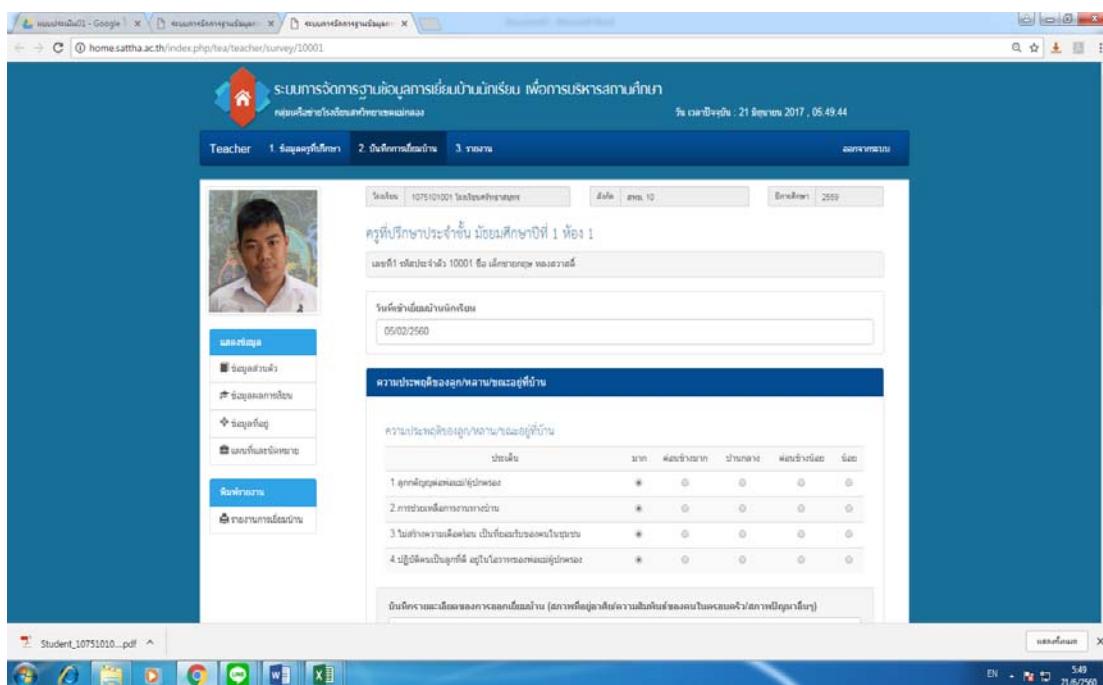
แบบประเมิน01 - Google | ระบบการจัดการฐานข้อมูล | ระบบการจัดการฐานข้อมูล

home.sattha.ac.th/index.php/tea/teacher/survey/10001

ระบบการจัดการฐานข้อมูลการเยี่ยมบ้านนักเรียน เพื่อการบริหารสถานศึกษา
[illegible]

วัน เวลาปัจจุบัน : 21 มิถุนายน 2017 , 05.49.44

Teacher 1. ข้อมูลครูที่ปรึกษา 2. บันทึกการเยี่ยมบ้าน 3. รายงาน ออกจากระบบ

โรงเรียน 1075101001 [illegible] สังกัด สพม. 10 ปีการศึกษา 2559

ครูที่ปรึกษาประจำชั้น มัธยมศึกษาปีที่ 1 ห้อง 1

เลขที่1 รหัสประจำตัว 10001 ชื่อ เด็กชาย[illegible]

วันที่เข้าเยี่ยมบ้านนักเรียน
05/02/2560

แสดงข้อมูล
ข้อมูลส่วนตัว
ข้อมูลผลการเรียน
ข้อมูลที่อยู่
แผนที่และปักหมุด

พิมพ์รายงาน
รายงานการเยี่ยมบ้าน

ความประพฤติของลูก/หลาน/ขณะอยู่ที่บ้าน

ความประพฤติของลูก/หลาน/ขณะอยู่ที่บ้าน

| ประเด็น | มาก | ค่อนข้างมาก | ปานกลาง | ค่อนข้างน้อย | น้อย |
|---|---|---|---|---|---|
| 1.ลูกกตัญญูพ่อแม่/ผู้ปกครอง | ◉ | ○ | ○ | ○ | ○ |
| 2.การช่วยเหลืองานทางบ้าน | ◉ | ○ | ○ | ○ | ○ |
| 3.ไม่สร้างความเดือดร้อน เป็นที่ยอมรับของคนในชุมชน | ◉ | ○ | ○ | ○ | ○ |
| 4.ปฏิบัติตนเป็นลูกที่ดี อยู่ในโอวาทของพ่อแม่/ผู้ปกครอง | ◉ | ○ | ○ | ○ | ○ |

บันทึกรายละเอียดของการออกเยี่ยมบ้าน (สภาพที่อยู่อาศัย/ความสัมพันธ์ของคนในครอบครัว/สภาพปัญหาอื่นๆ)

Student_10751010....pdf

แสดงทั้งหมด

EN 5:49 21/6/2560